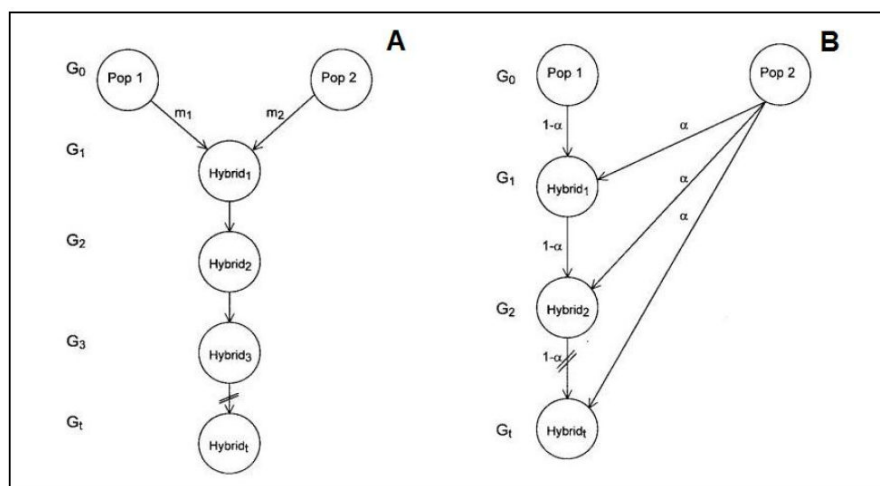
A

$G_0$ Pop 1 Pop 2

$m_1$ $m_2$

$G_1$ $Hybrid_1$

$G_2$ $Hybrid_2$

$G_3$ $Hybrid_3$

$G_t$ $Hybrid_t$

B

$G_0$ Pop 1 Pop 2

$1-\alpha$ $\alpha$

$G_1$ $Hybrid_1$

$\alpha$

$\alpha$

$1-\alpha$

$G_2$ $Hybrid_2$

$1-\alpha$

$G_t$ $Hybrid_t$